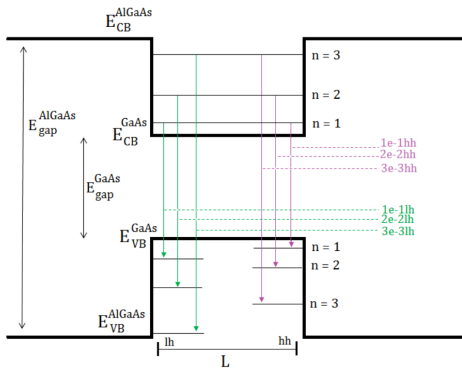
$E_{CB}^{AlGaAs}$

n = 3

n = 2

$E_{gap}^{AlGaAs}$

$E_{CB}^{GaAs}$

n = 1

1e-1hh
2e-2hh
3e-3hh

$E_{gap}^{GaAs}$

1e-1lh
2e-2lh
3e-3lh

$E_{VB}^{GaAs}$

n = 1

n = 2

n = 3

$E_{VB}^{AlGaAs}$

lh

hh

L